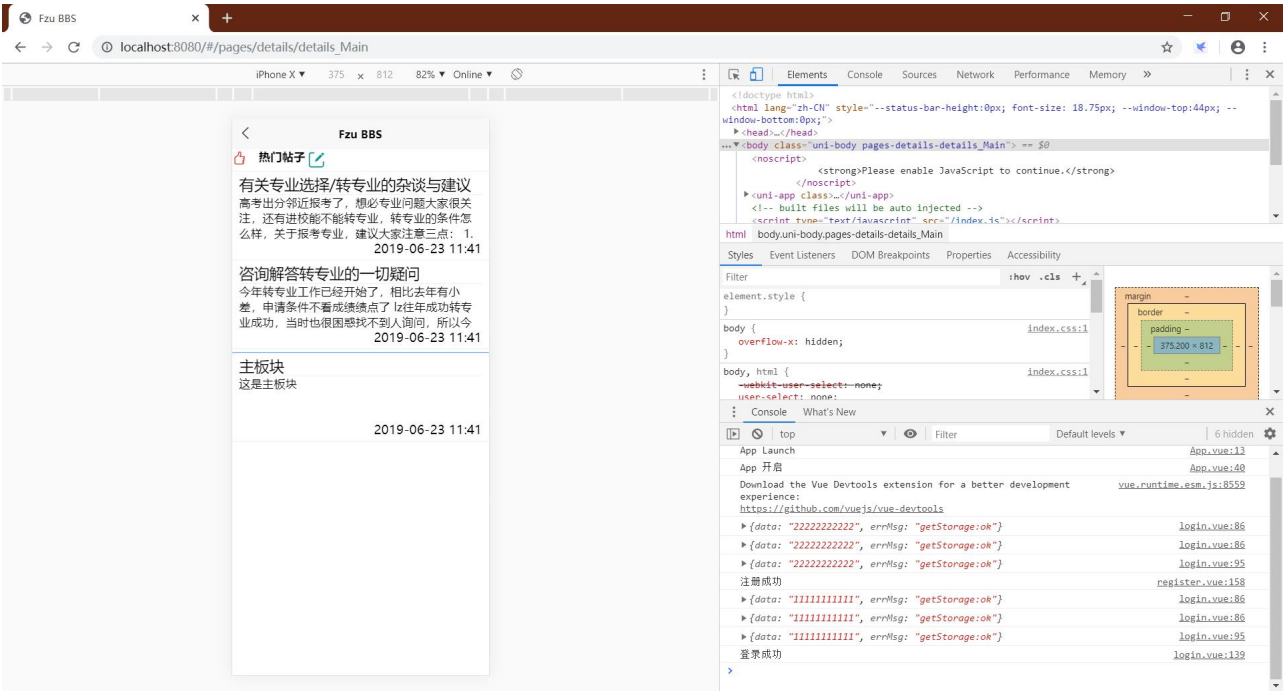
Fzu BBS ×  +

localhost:8080/#/pages/details/details_Main

iPhone X ▼ 375 × 812 82% ▼ Online ▼

Fzu BBS

热门帖子

有关专业选择/转专业的杂谈与建议
高考出分邻近报考了，想必专业问题大家很关注，还有进校能不能转专业，转专业的条件怎么样，关于报考专业，建议大家注意三点：1.
2019-06-23 11:41

咨询解答转专业的一切疑问
今年转专业工作已经开始了，相比去年有小差，申请条件不看成绩绩了 lz往年成功转专业成功，当时也很困惑找不到人询问，所以今
2019-06-23 11:41

主板块
这是主板块
2019-06-23 11:41

Elements Console Sources Network Performance Memory »

<!doctype html>
<html lang="zh-CN" style="--status-bar-height:0px; font-size: 18.75px; --window-top:44px; --window-bottom:0px;">
▶<head>…</head>
…▼<body class="uni-body pages-details-details_Main"> == $0
<noscript>
<strong>Please enable JavaScript to continue.</strong>
</noscript>
▶<uni-app class>…</uni-app>
<!-- built files will be auto injected -->
<script type="text/javascript" src="/index.js"></script>

html body.uni-body.pages-details-details_Main

Styles Event Listeners DOM Breakpoints Properties Accessibility

Filter :hov .cls +

element.style {
}
body { index.css:1
overflow-x: hidden;
}
body, html { index.css:1
-webkit-user-select: none;
user-select: none;

margin –
border –
padding –
375.200 × 812
–

Console What's New

top ▼ Filter Default levels ▼ 6 hidden

App Launch App.vue:13
App 开启 App.vue:40
Download the Vue Devtools extension for a better development experience:
https://github.com/vuejs/vue-devtools vue.runtime.esm.js:8559
▶{data: "22222222222", errMsg: "getStorage:ok"} login.vue:86
▶{data: "22222222222", errMsg: "getStorage:ok"} login.vue:86
▶{data: "22222222222", errMsg: "getStorage:ok"} login.vue:95
注册成功 register.vue:158
▶{data: "11111111111", errMsg: "getStorage:ok"} login.vue:86
▶{data: "11111111111", errMsg: "getStorage:ok"} login.vue:86
▶{data: "11111111111", errMsg: "getStorage:ok"} login.vue:95
登录成功 login.vue:139
>